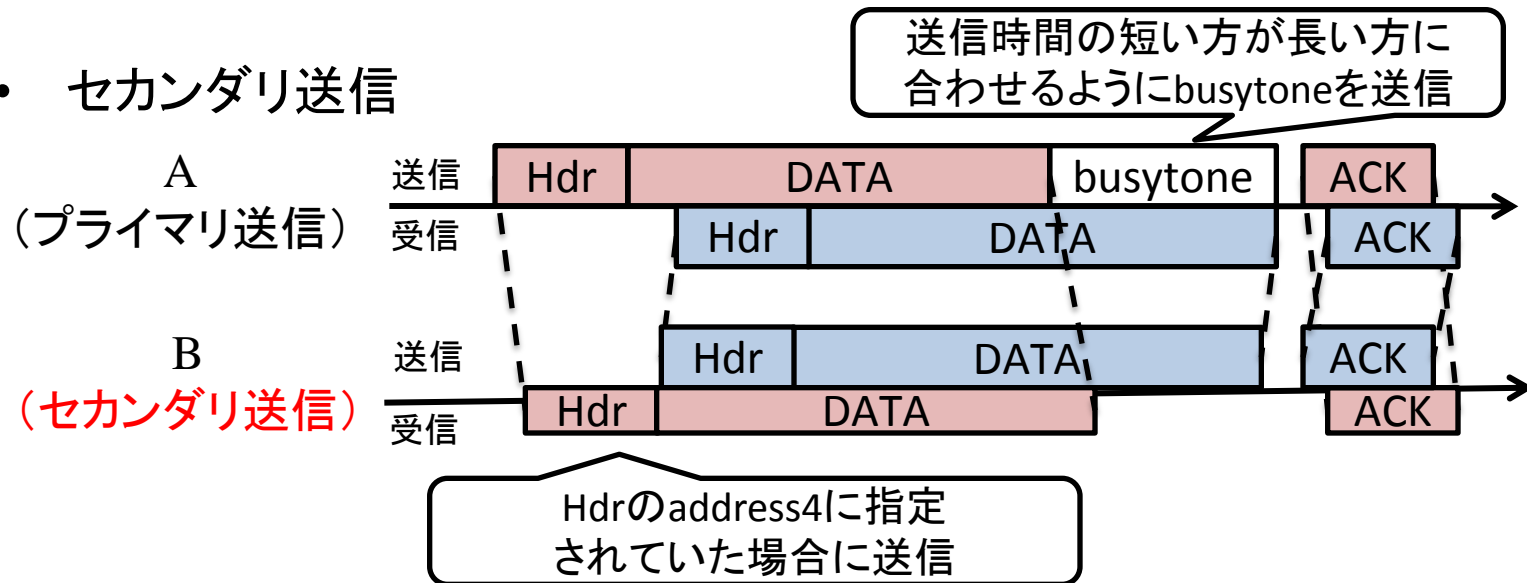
• セカンダリ送信

送信時間の短い方が長い方に合わせるようにbusytoneを送信

A
（プライマリ送信）

送信 Hdr DATA busytone ACK
受信 Hdr DATA ACK

B
（セカンダリ送信）

送信 Hdr DATA ACK
受信 Hdr DATA ACK

Hdrのaddress4に指定されていた場合に送信